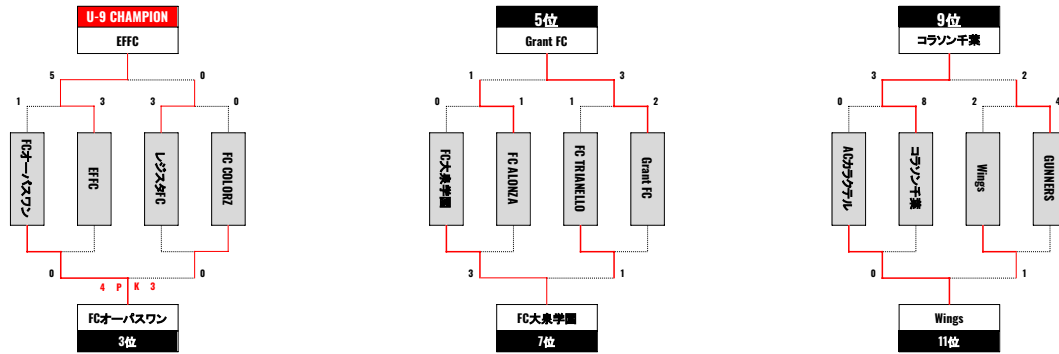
U-9 CHAMPION
EFFC

5
0
1
3
3
0

FCオーパスワン
EFFC
レジスタFC
FC COLORZ

0
0
4 P K 3

FCオーパスワン
3位

5位
Grant FC

1
3
0
1
1
2

FC大泉学園
FC ALONZA
FC TRIANELLO
Grant FC

3
1

FC大泉学園
7位

9位
コラソン千葉

3
2
0
8
2
4

ACカラクテル
コラソン千葉
Wings
GUNNERS

0
1

Wings
11位